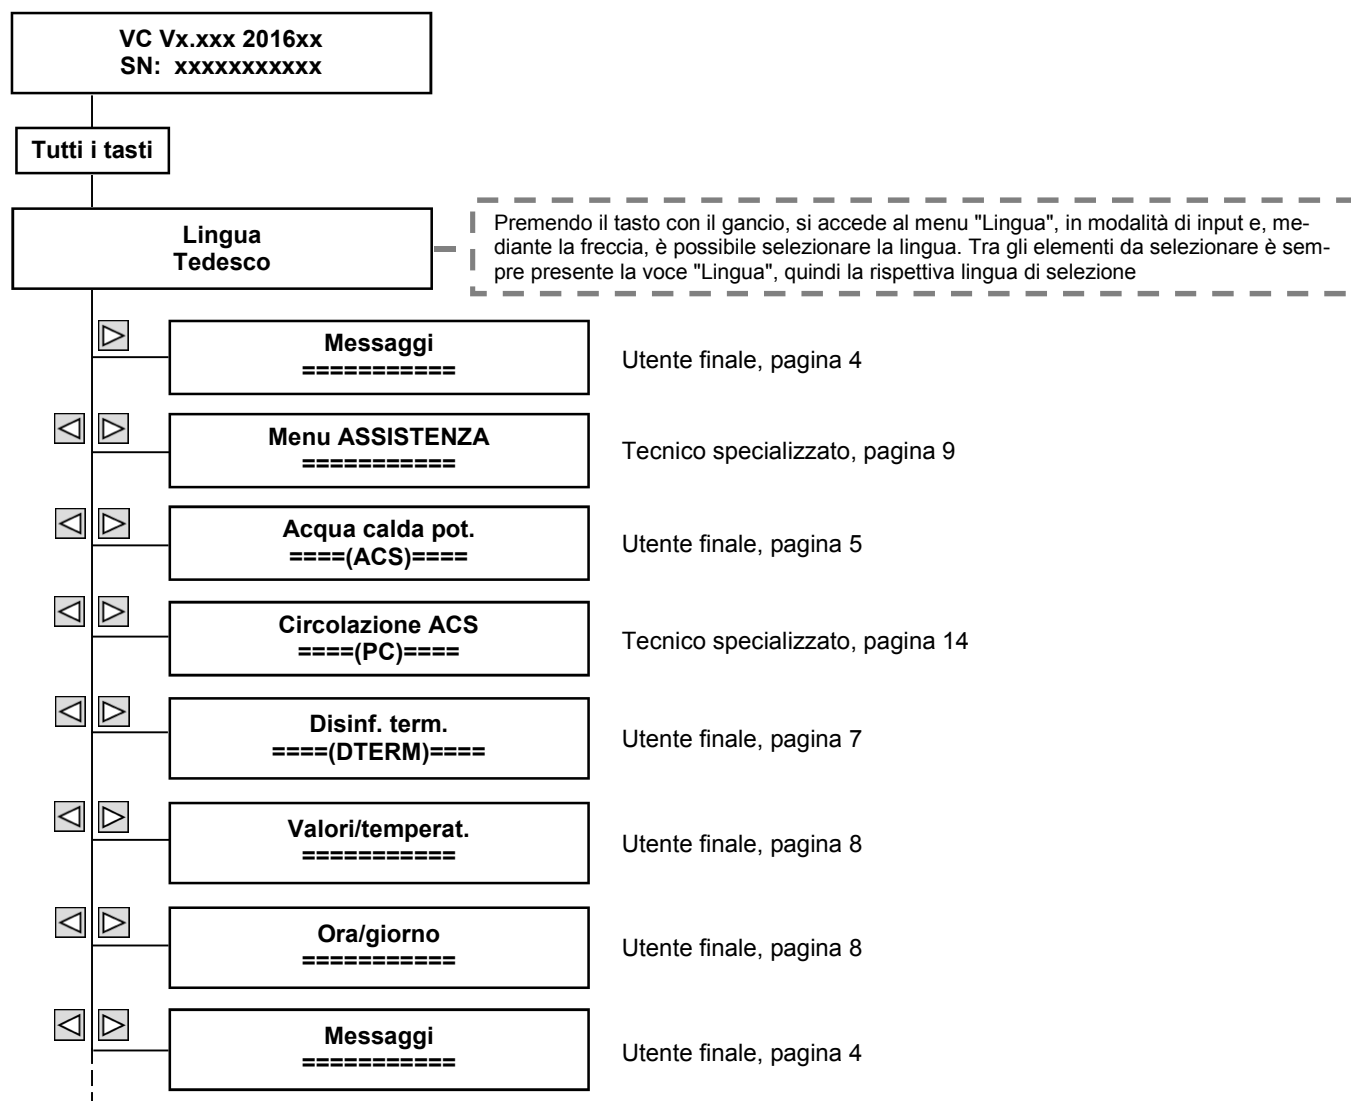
VC Vx.xxx 2016xx
SN: xxxxxxxxxxx

Tutti i tasti

Lingua
Tedesco

Premendo il tasto con il gancio, si accede al menu "Lingua", in modalità di input e, mediante la freccia, è possibile selezionare la lingua. Tra gli elementi da selezionare è sempre presente la voce "Lingua", quindi la rispettiva lingua di selezione

Messaggi
===========

Utente finale, pagina 4

Menu ASSISTENZA
===========

Tecnico specializzato, pagina 9

Acqua calda pot.
====(ACS)====

Utente finale, pagina 5

Circolazione ACS
====(PC)====

Tecnico specializzato, pagina 14

Disinf. term.
====(DTERM)====

Utente finale, pagina 7

Valori/temperat.
===========

Utente finale, pagina 8

Ora/giorno
===========

Utente finale, pagina 8

Messaggi
===========

Utente finale, pagina 4